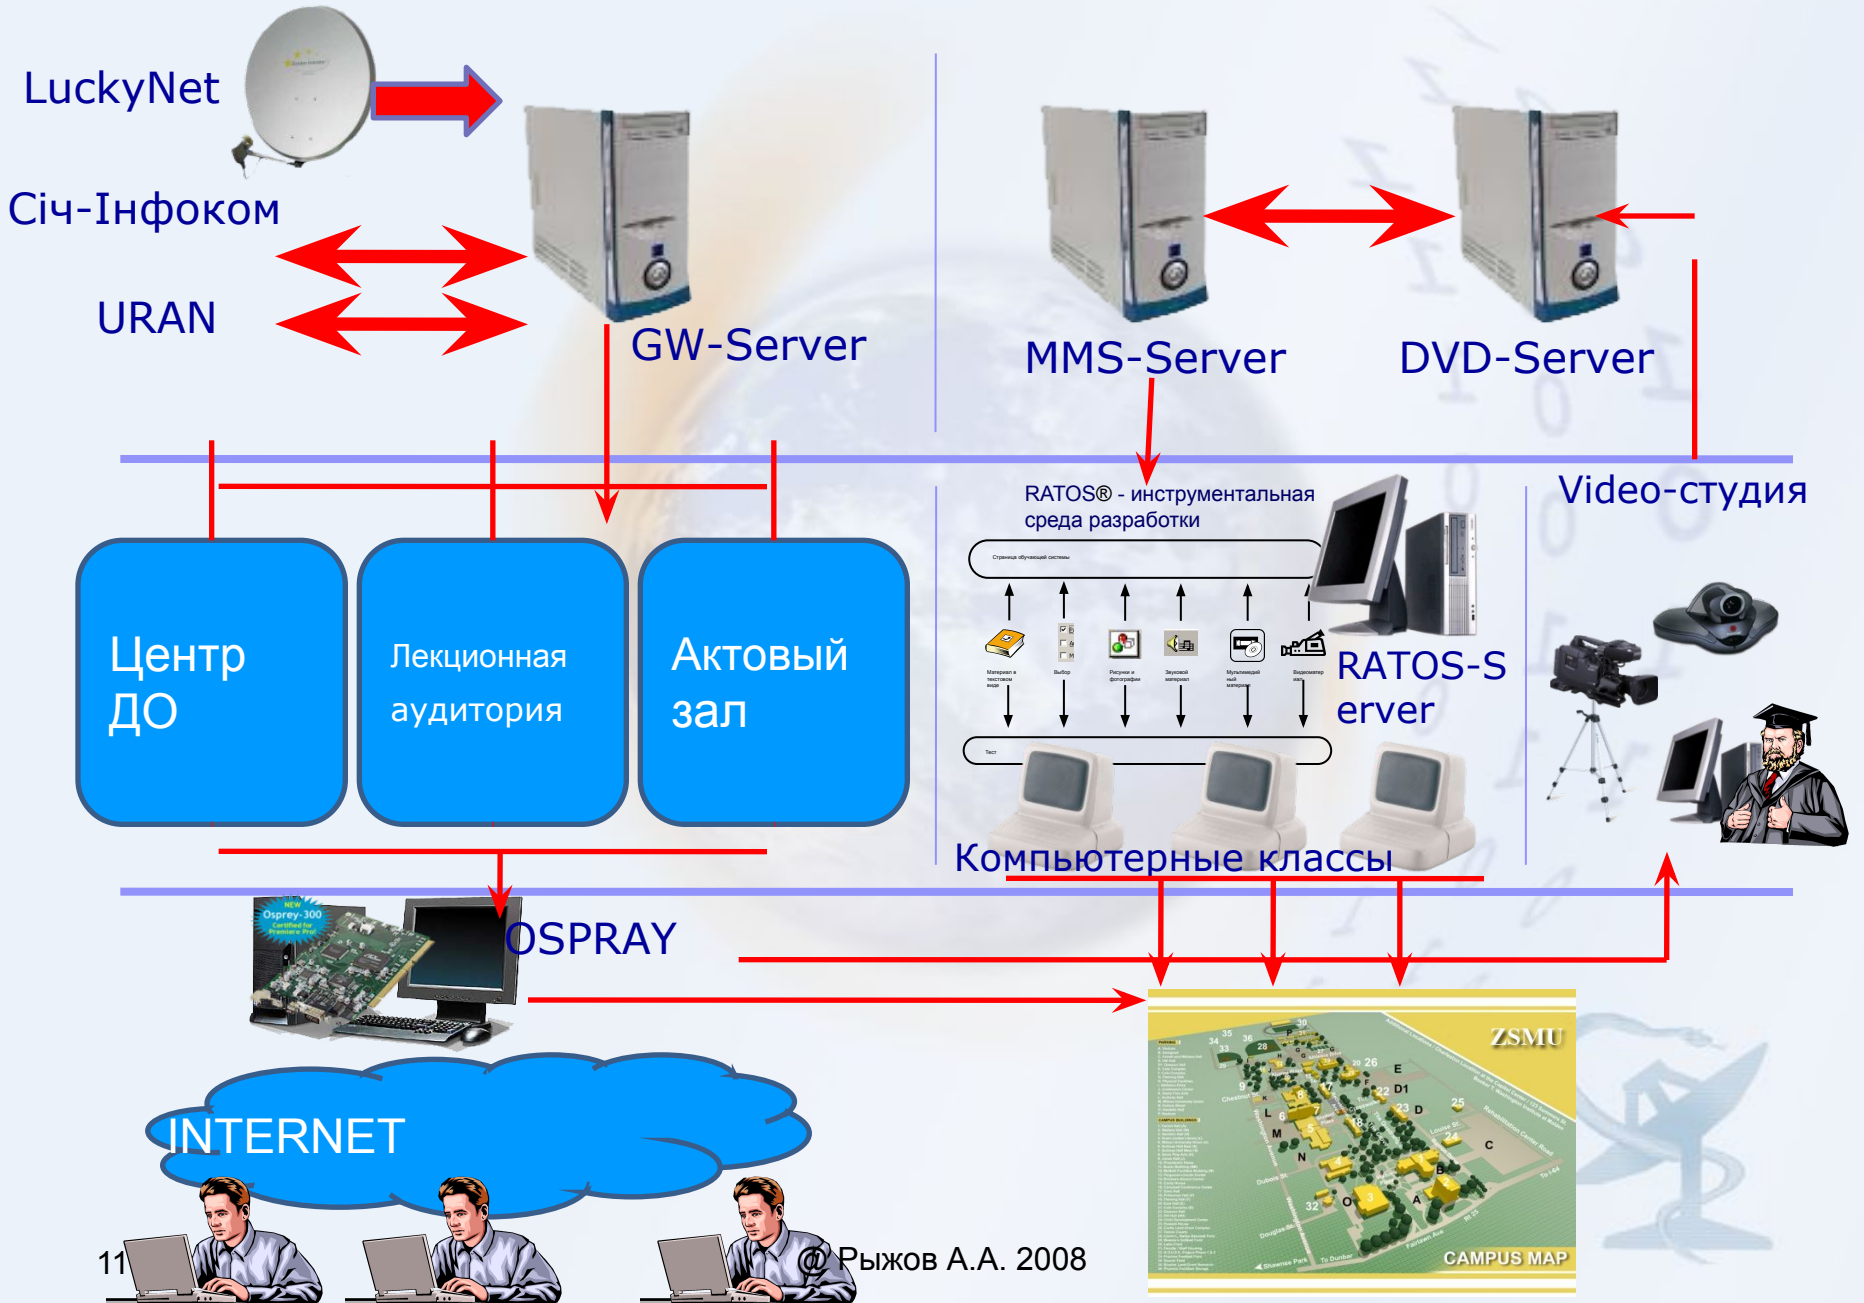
LuckyNet

Січ-Інфоком

URAN

GW-Server

MMS-Server

DVD-Server

Video-студия

RATOS® - инструментальная среда разработки

RATOS-Server

Центр ДО

Лекционная аудитория

Актовый зал

Компьютерные классы

Osprey-300

OSPRAY

INTERNET

ZSMU

CAMPUS MAP

11

@ Рыжов А.А. 2008